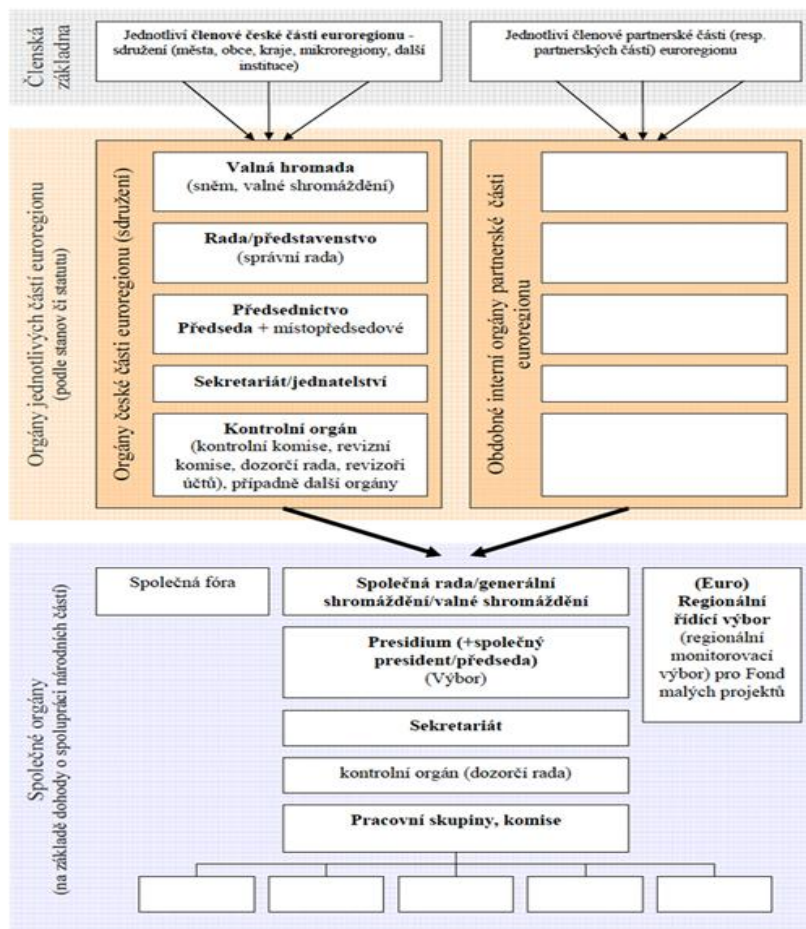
Členská základna

Jednotliví členové české části euroregionu - sdružení (města, obce, kraje, mikroregiony, další instituce)

Jednotliví členové partnerské části (resp. partnerských částí) euroregionu

Orgány jednotlivých částí euroregionu (podle stanov či statutu)

Orgány české části euroregionu (sdružení)

Valná hromada (sněm, valné shromáždění)

Rada/představenstvo (správní rada)

Předsednictvo Předseda + místopředsedové

Sekretariát/jednatelství

Kontrolní orgán (kontrolní komise, revizní komise, dozorčí rada, revizoři účtů), případně další orgány

Obdobné interní orgány partnerské části euroregionu

Společné orgány (na základě dohody o spolupráci národních částí)

Společná fóra

Společná rada/generální shromáždění/valné shromáždění

Presidium (+společný president/předseda) (Výbor)

Sekretariát

kontrolní orgán (dozorčí rada)

Pracovní skupiny, komise

(Euro) Regionální řídící výbor (regionální monitorovací výbor) pro Fond malých projektů